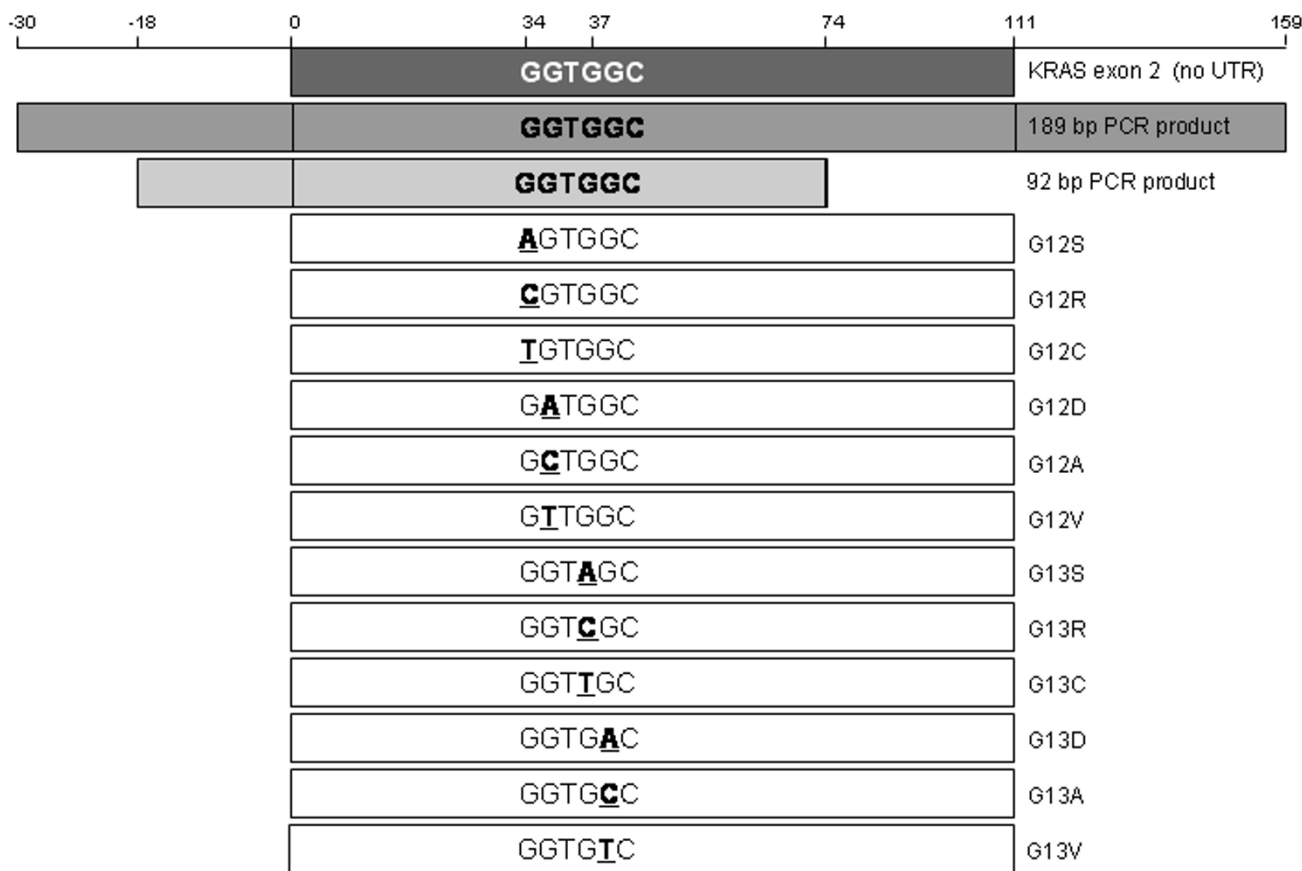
-30 -18 0 34 37 74 111 159

GGTGGC KRAS exon 2 (no UTR)

GGTGGC 189 bp PCR product

GGTGGC 92 bp PCR product

AGTGGC G12S

CGTGGC G12R

TGTGGC G12C

GATGGC G12D

GCTGGC G12A

GTTGGC G12V

GGTAGC G13S

GGTCGC G13R

GGTTGC G13C

GGTGAC G13D

GGTGCC G13A

GGTGTC G13V